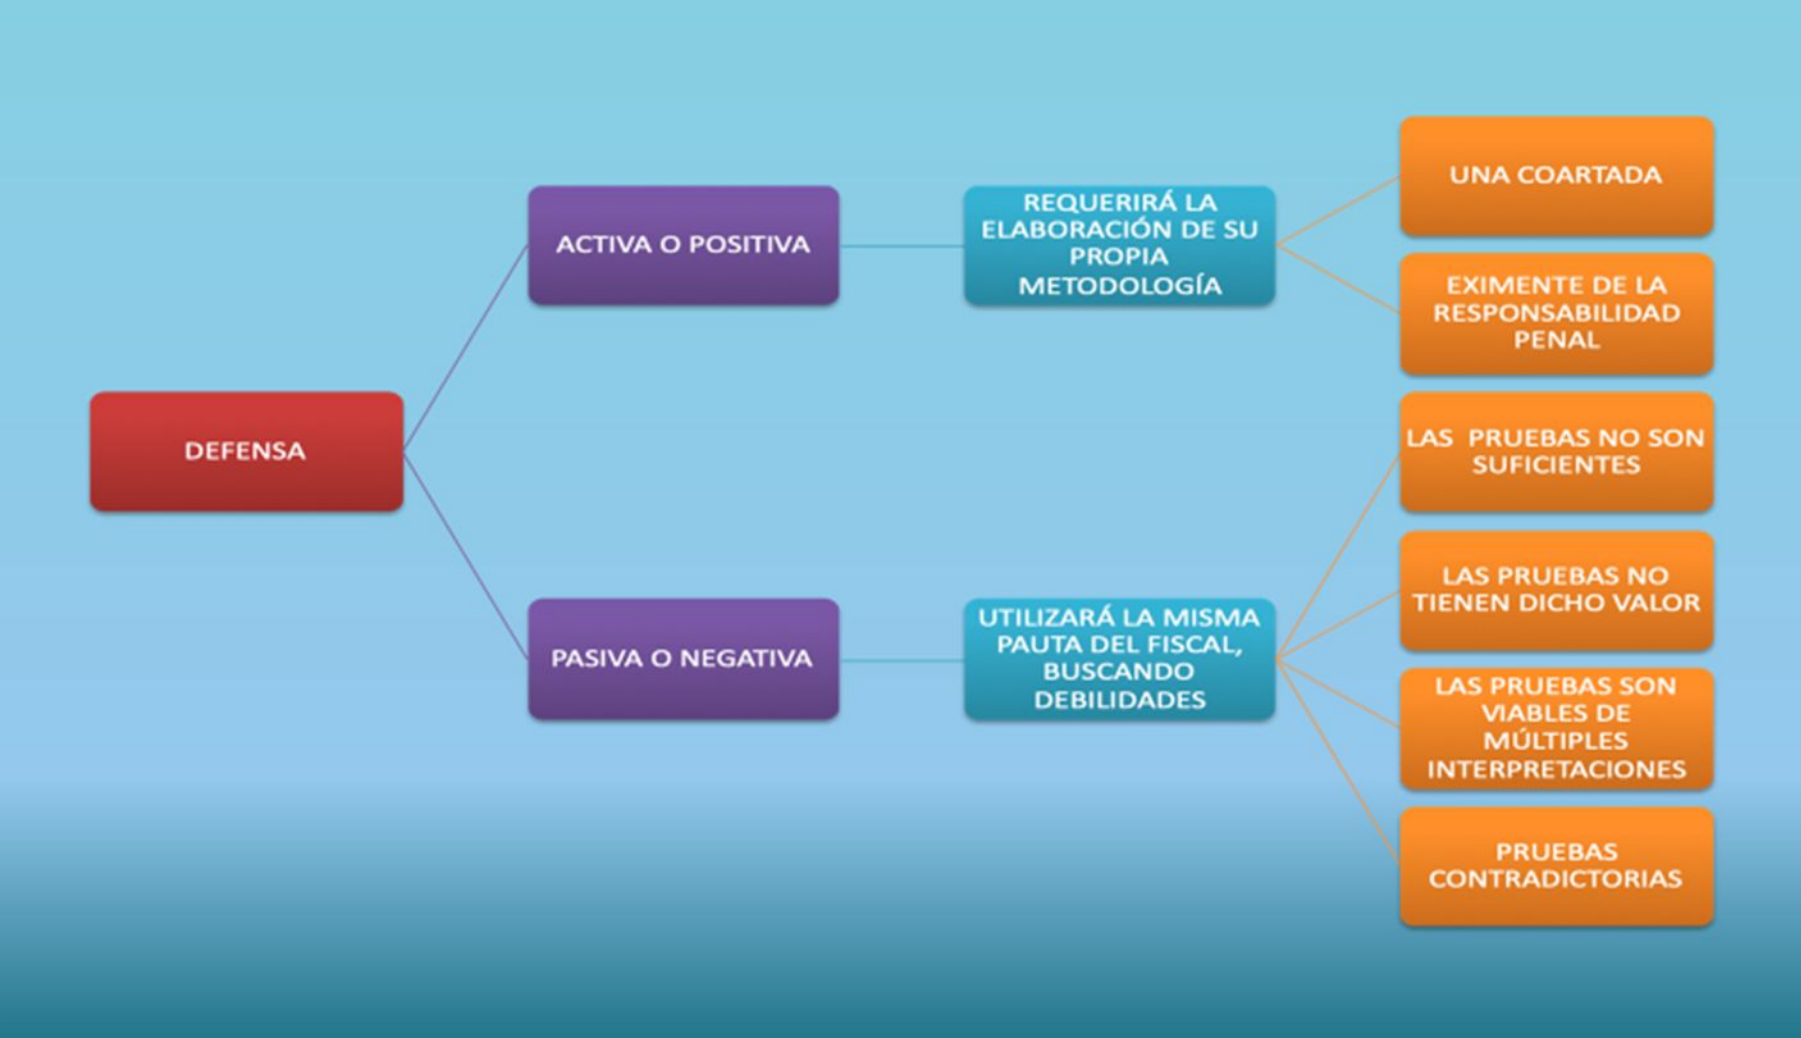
DEFENSA

ACTIVA O POSITIVA

REQUERIRÁ LA ELABORACIÓN DE SU PROPIA METODOLOGÍA

UNA COARTADA

EXIMENTE DE LA RESPONSABILIDAD PENAL

PASIVA O NEGATIVA

UTILIZARÁ LA MISMA PAUTA DEL FISCAL, BUSCANDO DEBILIDADES

LAS PRUEBAS NO SON SUFICIENTES

LAS PRUEBAS NO TIENEN DICHO VALOR

LAS PRUEBAS SON VIABLES DE MÚLTIPLES INTERPRETACIONES

PRUEBAS CONTRADICTORIAS